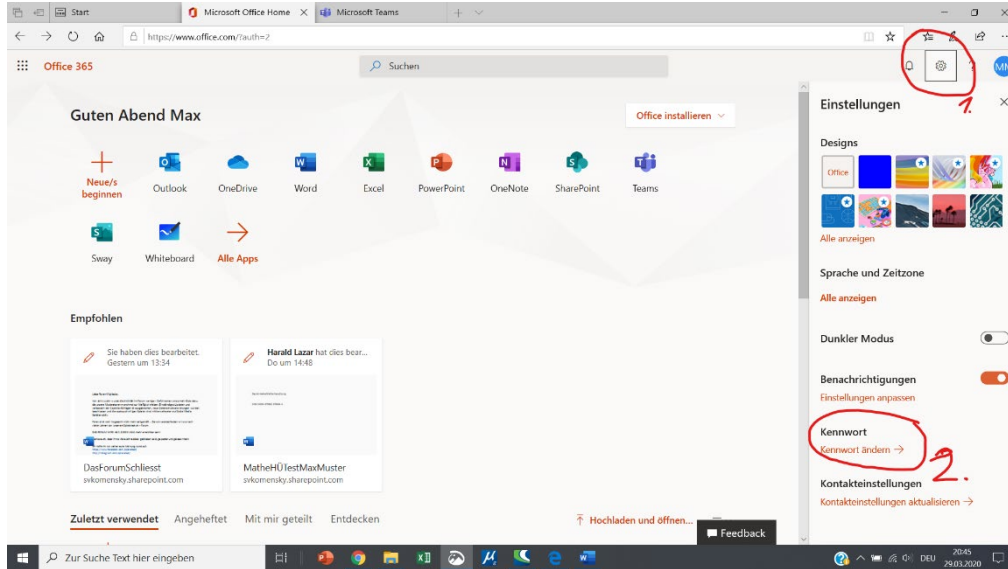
Start | Microsoft Office Home | Microsoft Teams

https://www.office.com/?auth=2

Office 365

Suchen

MM

Guten Abend Max

Office installieren

Neue/s beginnen

Outlook

OneDrive

Word

Excel

PowerPoint

OneNote

SharePoint

Teams

Sway

Whiteboard

Alle Apps

Empfohlen

Sie haben dies bearbeitet. Gestern um 13:34

DasForumSchliesst
svkomensky.sharepoint.com

Harald Lazar hat dies bear...
Do um 14:48

MatheHÜTestMaxMuster
svkomensky.sharepoint.com

Zuletzt verwendet | Angeheftet | Mit mir geteilt | Entdecken

Hochladen und öffnen...

Feedback

Einstellungen

1.

Designs

Office

Alle anzeigen

Sprache und Zeitzone

Alle anzeigen

Dunkler Modus

Benachrichtigungen

Einstellungen anpassen

Kennwort

Kennwort ändern →

2.

Kontakteinstellungen

Kontakteinstellungen aktualisieren →

Zur Suche Text hier eingeben

DEU

20:45
29.03.2020